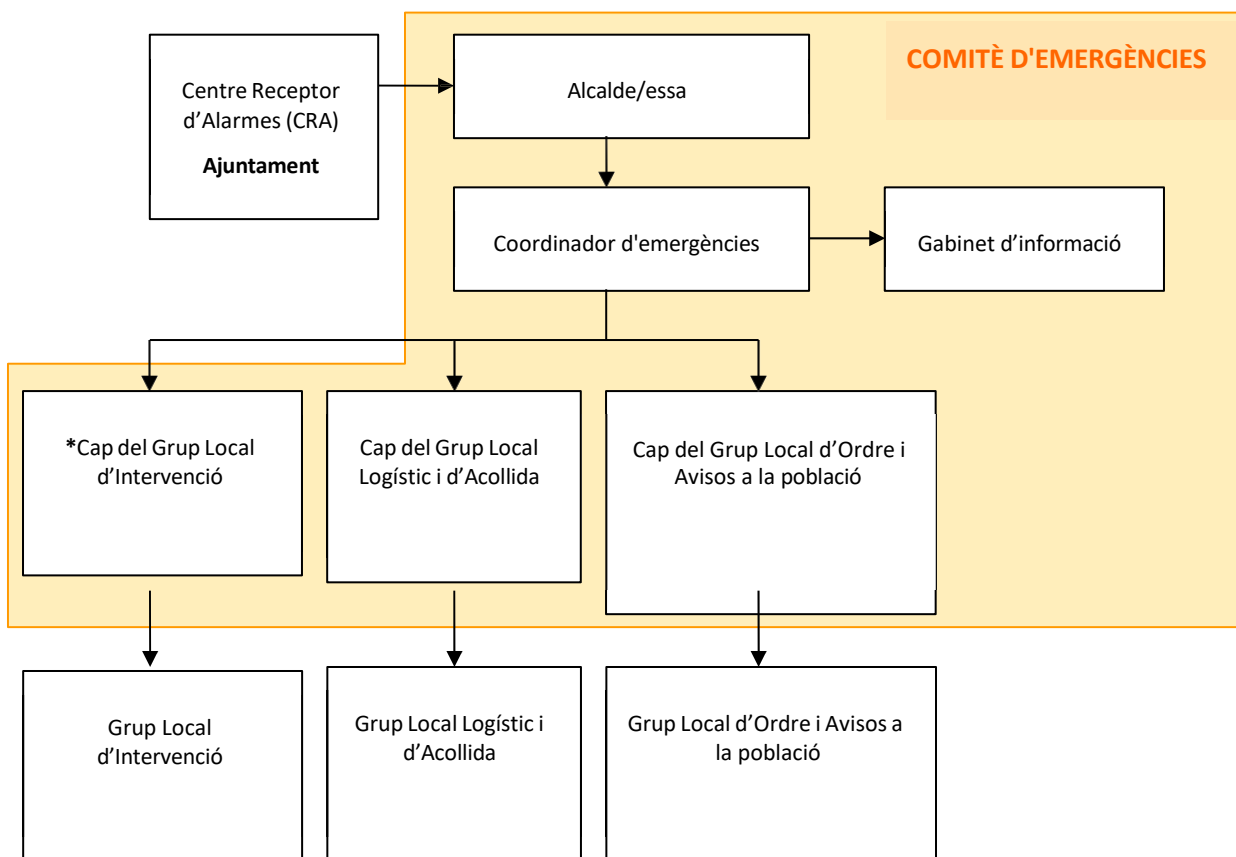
COMITÈ D'EMERGÈNCIES

Centre Receptor d’Alarmes (CRA)

**Ajuntament**

Alcalde/essa

Coordinador d'emergències

Gabinet d’informació

***Cap del Grup Local d’Intervenció

Cap del Grup Local Logístic i d’Acollida

Cap del Grup Local d’Ordre i Avisos a la població

Grup Local d’Intervenció

Grup Local Logístic i d’Acollida

Grup Local d’Ordre i Avisos a la població